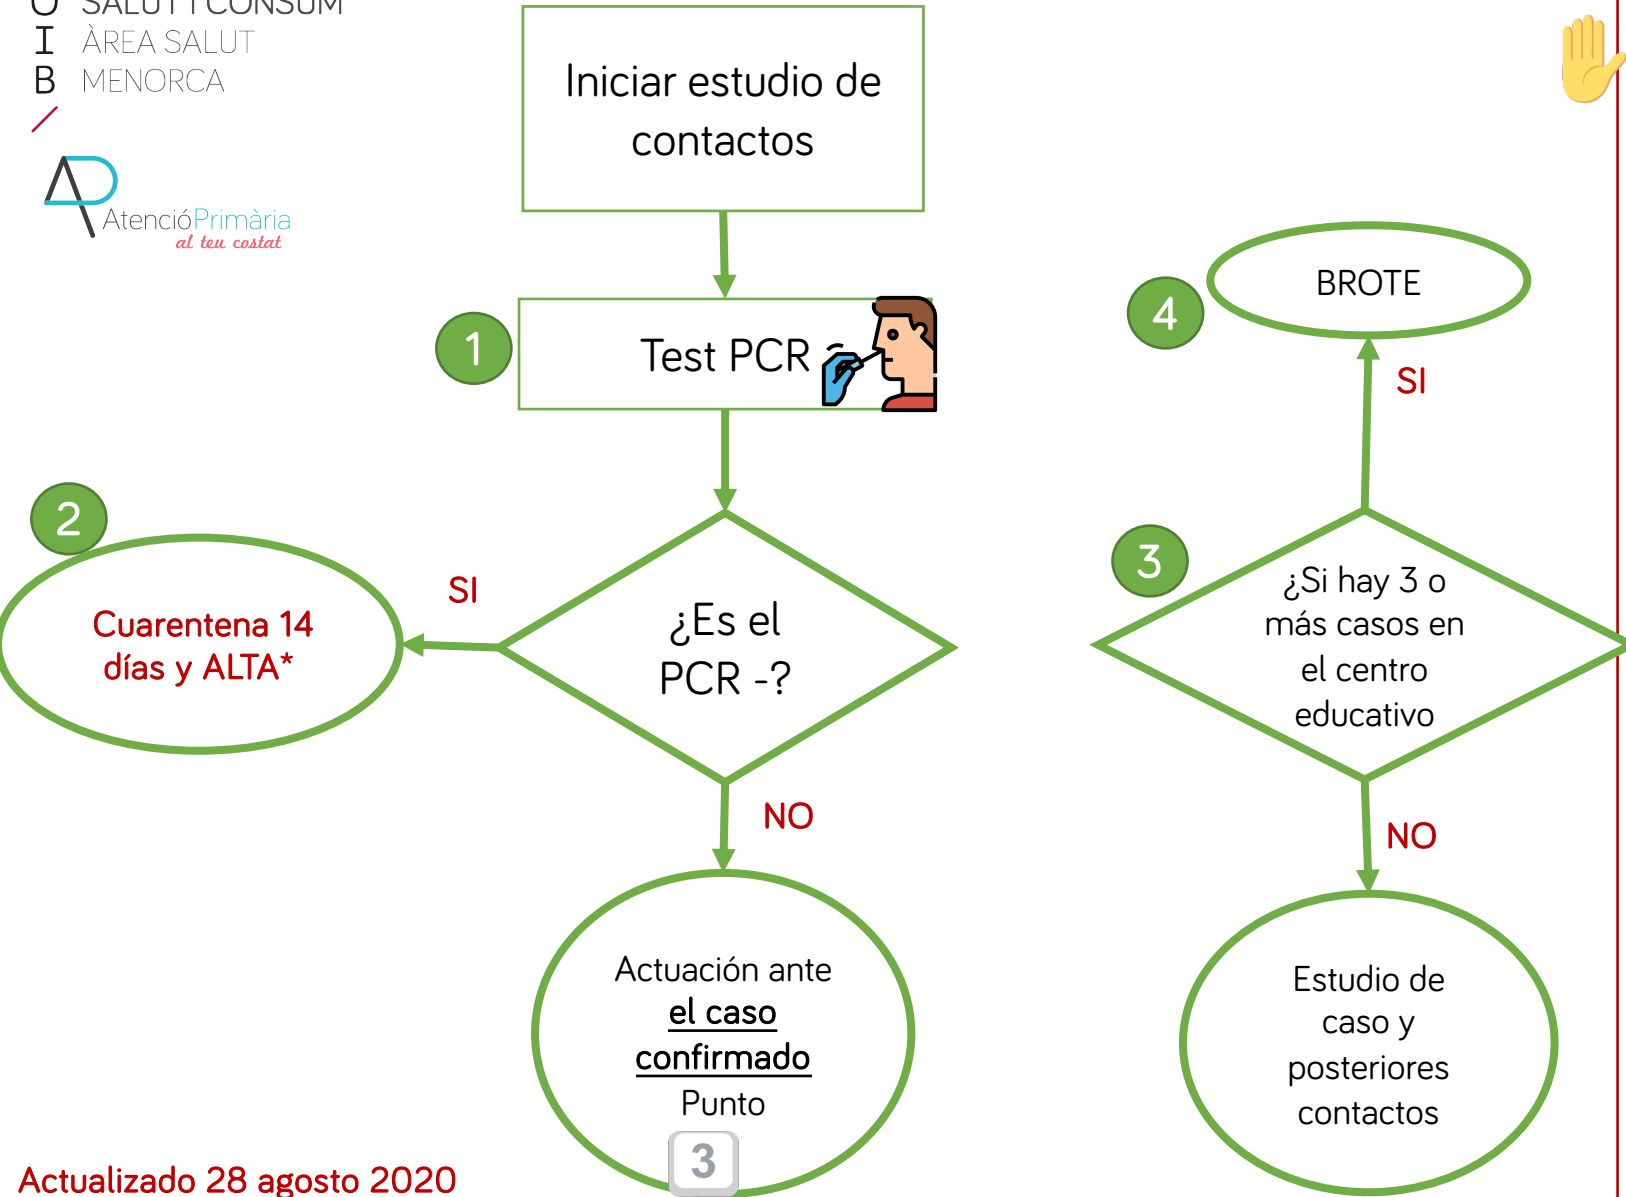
U SALUT I CONSUM
I ÀREA SALUT
B MENORCA

AtencióPrimària
al teu costat

Iniciar estudio de contactos

1

Test PCR

2

Cuarentena 14 días y ALTA*

SI

¿Es el PCR -?

NO

Actuación ante el caso confirmado Punto 3

4

BROTE

SI

3

¿Si hay 3 o más casos en el centro educativo

NO

Estudio de caso y posteriores contactos

Actualizado 28 agosto 2020